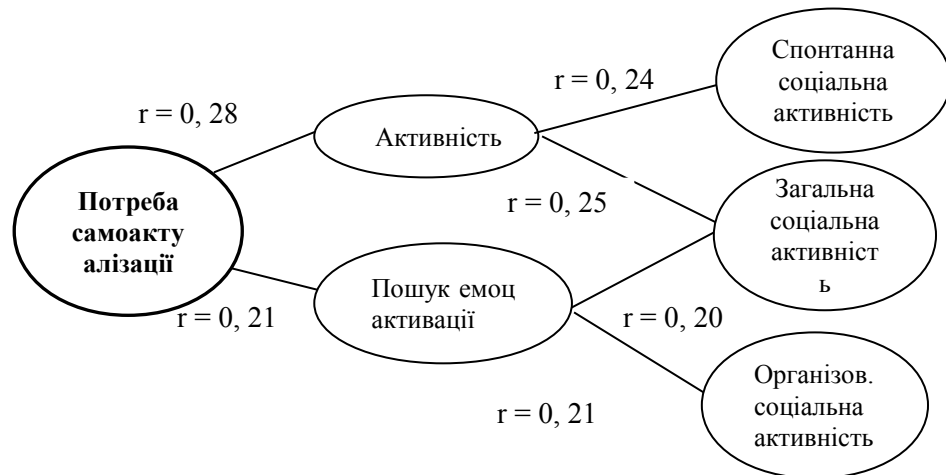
r = 0, 28

Потреба самоакту алізації

Активність

r = 0, 24

Спонтанна соціальна активність

r = 0, 25

Загальна соціальна активніст ь

r = 0, 21

Пошук емоц активації

r = 0, 20

r = 0, 21

Організов. соціальна активність